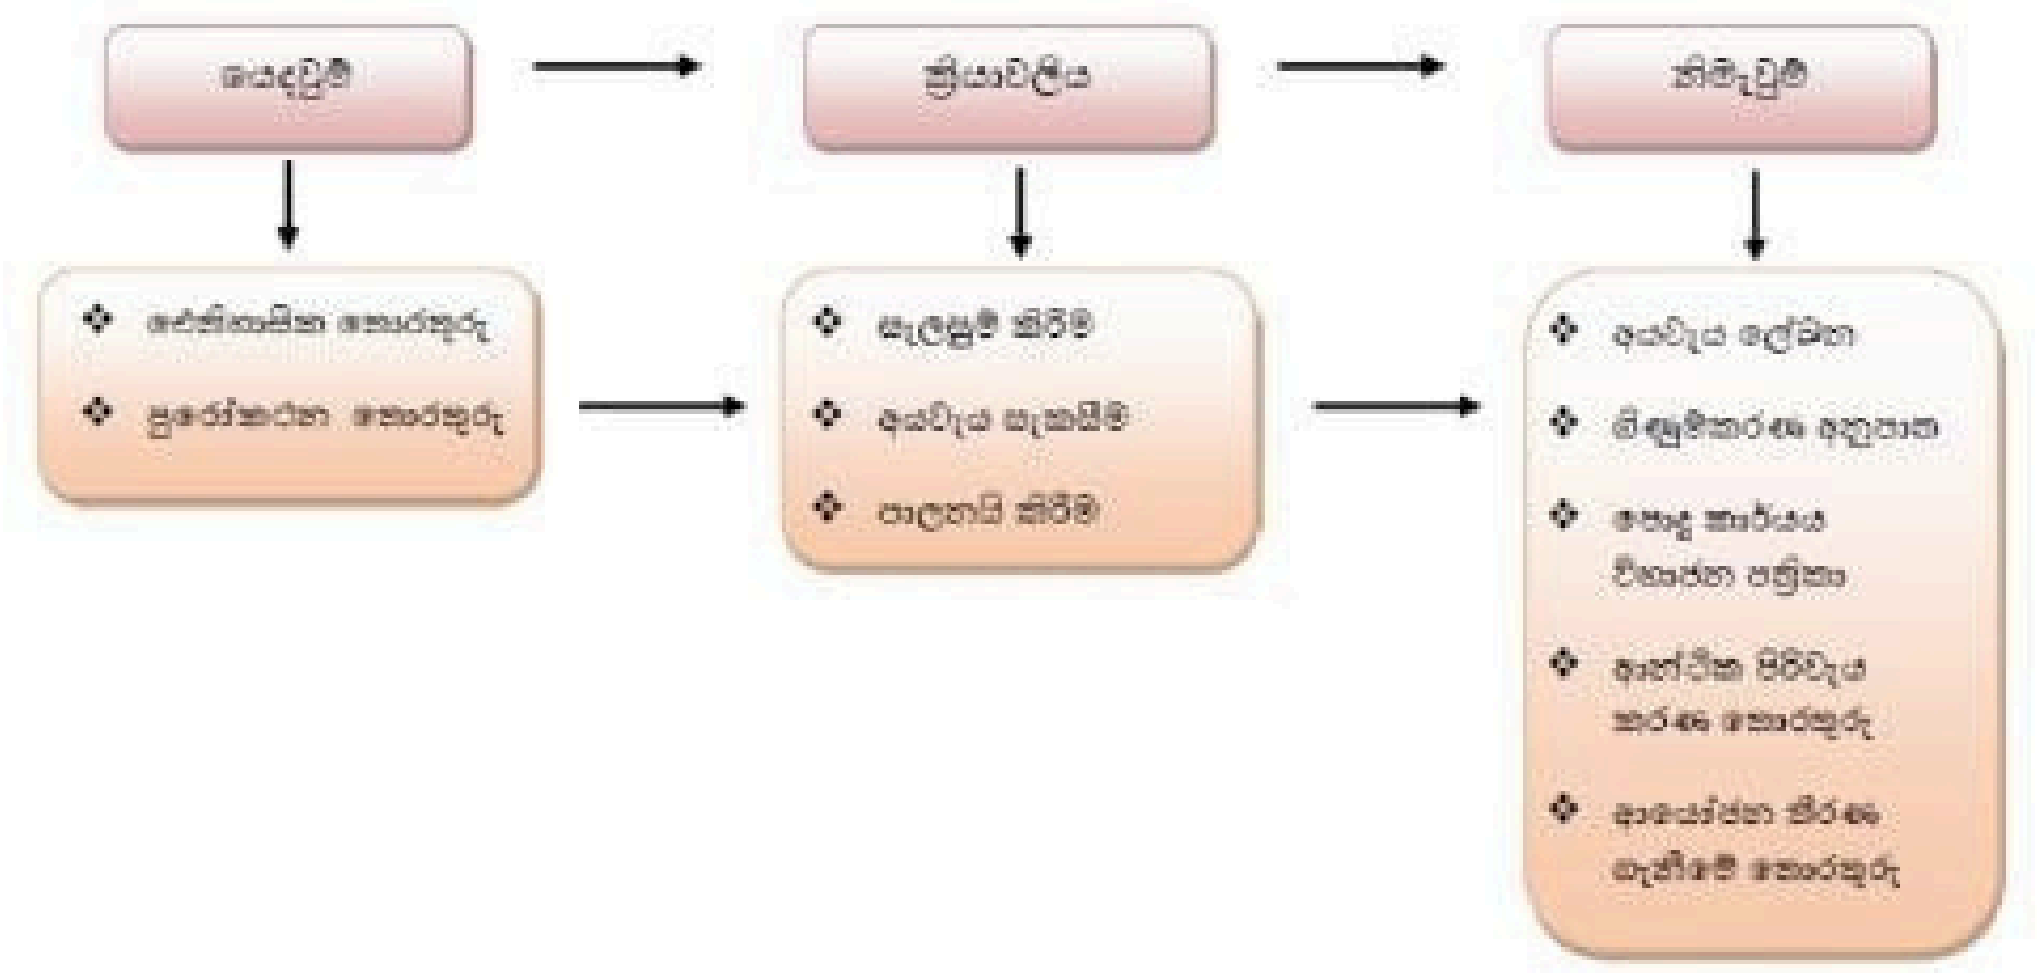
යෙදවුම්

ක්‍රියාවලිය

නිමැවුම්

❖ ඓතිහාසික තොරතුරු

❖ පුරෝකථන තොරතුරු

❖ සැලසුම් කිරීම

❖ අයවැය සැකසීම

❖ පාලනය කිරීම

❖ අයවැය ලේඛන

❖ මිණුම්කරණ අනුපාත

❖ සෙසු කාර්යය විශ්ලේෂණ පත්‍රිකා

❖ ආන්තික පිරිවැය කරණ තොරතුරු

❖ ආයෝජන තීරණ ගැනීමේ තොරතුරු